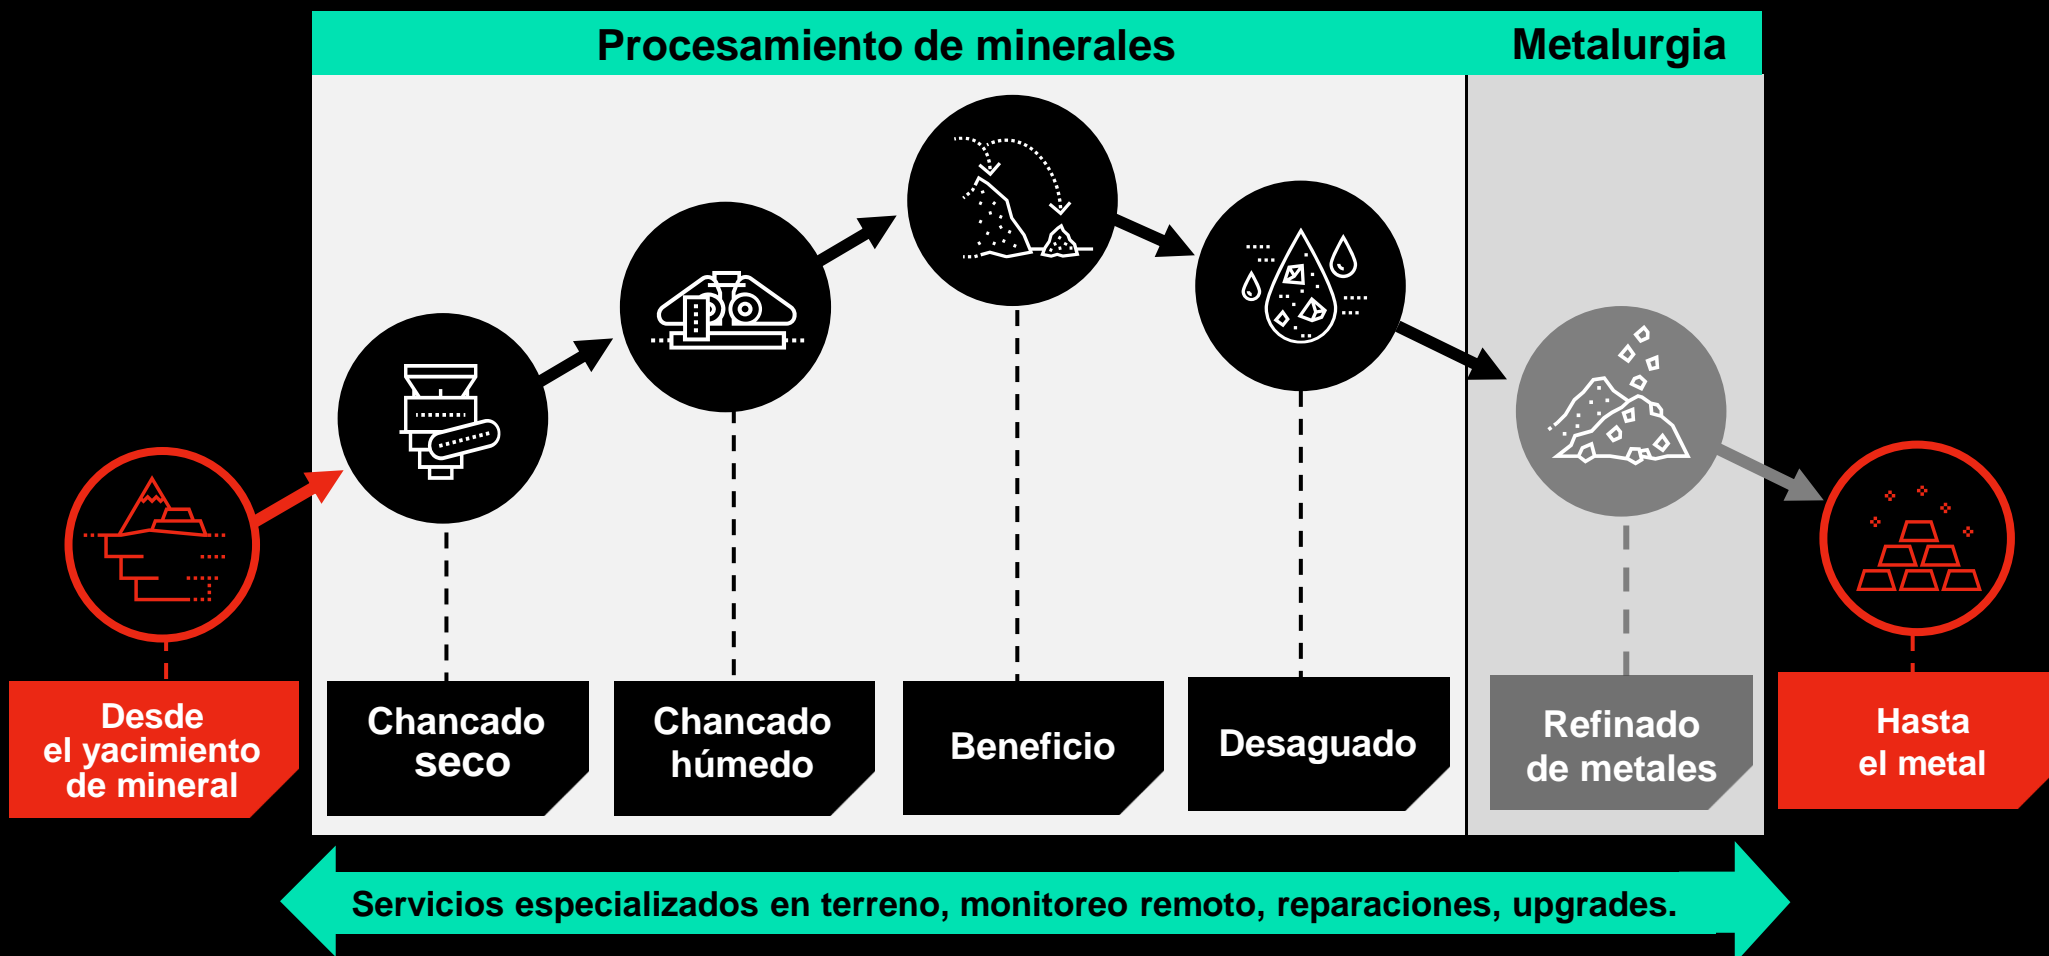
Procesamiento de minerales

Metalurgia

Desde el yacimiento de mineral

Chancado seco

Chancado húmedo

Beneficio

Desaguado

Refinado de metales

Hasta el metal

Servicios especializados en terreno, monitoreo remoto, reparaciones, upgrades.